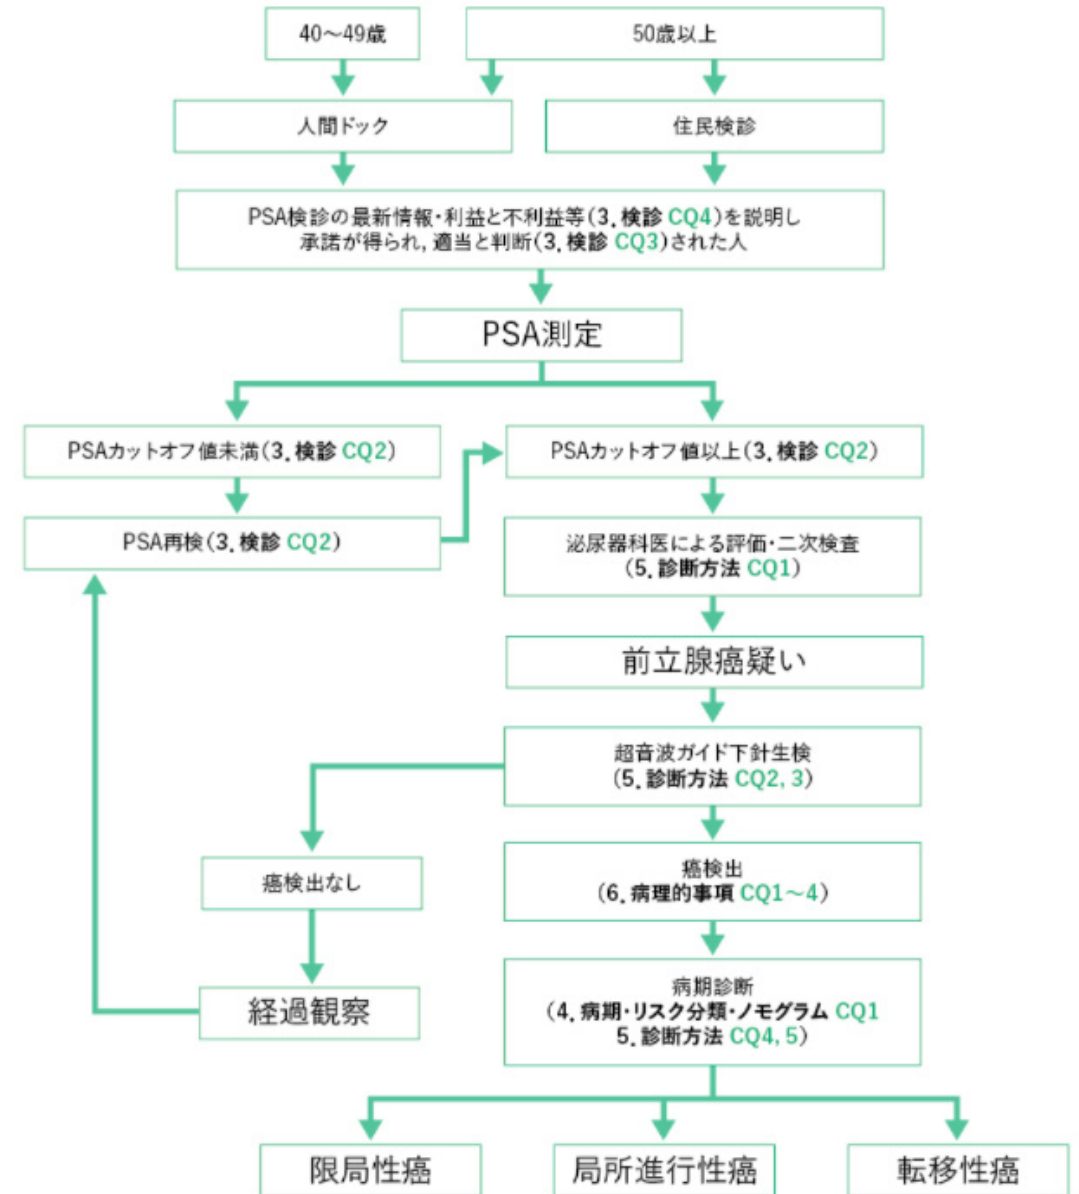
40～49歳

50歳以上

人間ドック

住民検診

PSA検診の最新情報・利益と不利益等（3. 検診 CQ4）を説明し承諾が得られ，適当と判断（3. 検診 CQ3）された人

PSA測定

PSAカットオフ値未満（3. 検診 CQ2）

PSAカットオフ値以上（3. 検診 CQ2）

PSA再検（3. 検診 CQ2）

泌尿器科医による評価・二次検査（5. 診断方法 CQ1）

前立腺癌疑い

超音波ガイド下針生検（5. 診断方法 CQ2, 3）

癌検出なし

癌検出（6. 病理的事項 CQ1～4）

経過観察

病期診断（4. 病期・リスク分類・ノモグラム CQ1 5. 診断方法 CQ4, 5）

限局性癌

局所進行性癌

転移性癌